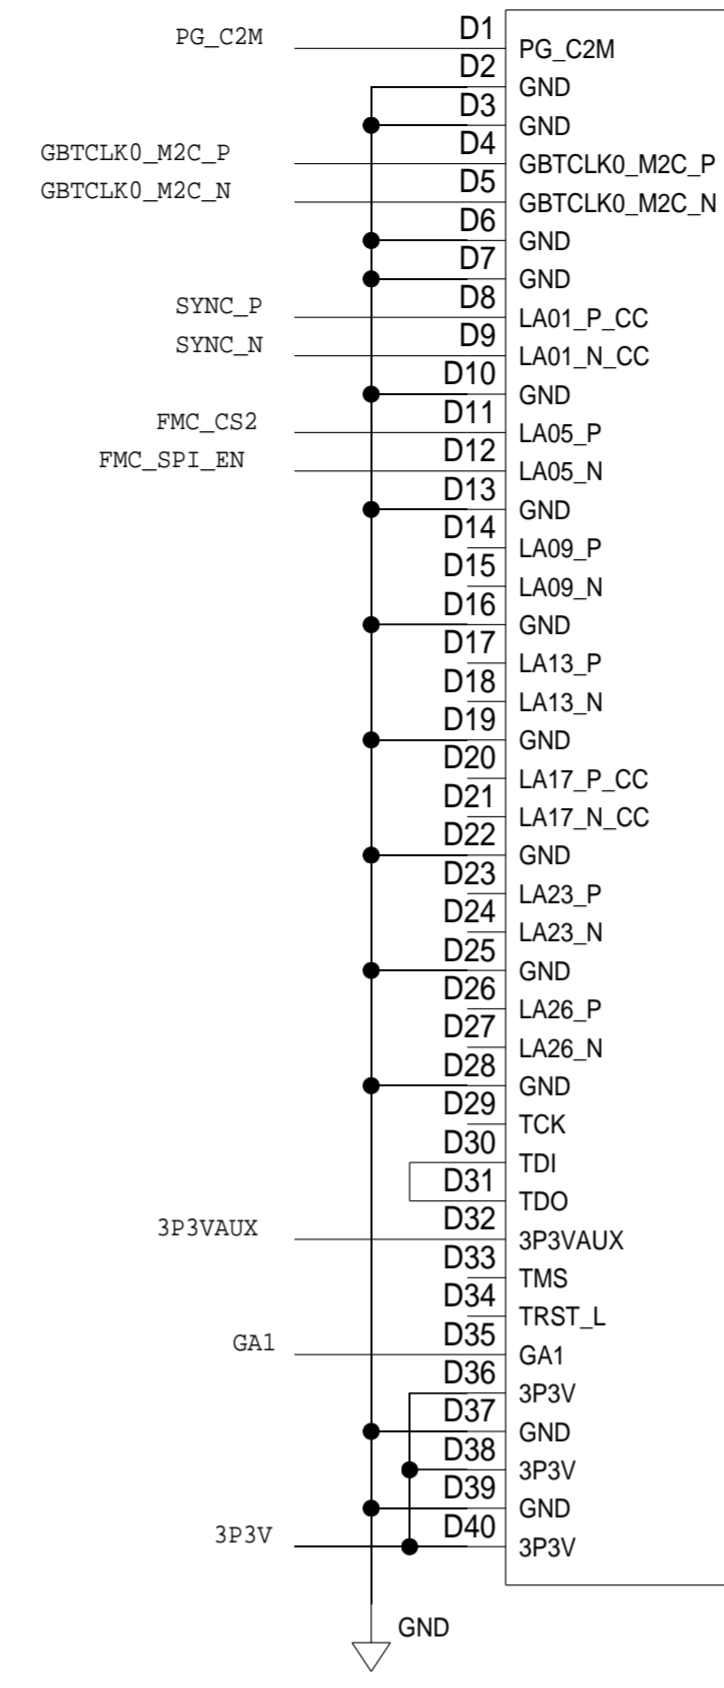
PG_C2M
GBTCLK0_M2C_P
GBTCLK0_M2C_N
SYNC_P
SYNC_N
FMC_CS2
FMC_SPI_EN
3P3VAUX
GA1
3P3V

D1 PG_C2M
D2 GND
D3 GND
D4 GBTCLK0_M2C_P
D5 GBTCLK0_M2C_N
D6 GND
D7 GND
D8 LA01_P_CC
D9 LA01_N_CC
D10 GND
D11 LA05_P
D12 LA05_N
D13 GND
D14 LA09_P
D15 LA09_N
D16 GND
D17 LA13_P
D18 LA13_N
D19 GND
D20 LA17_P_CC
D21 LA17_N_CC
D22 GND
D23 LA23_P
D24 LA23_N
D25 GND
D26 LA26_P
D27 LA26_N
D28 GND
D29 TCK
D30 TDI
D31 TDO
D32 3P3VAUX
D33 TMS
D34 TRST_L
D35 GA1
D36 3P3V
D37 GND
D38 3P3V
D39 GND
D40 3P3V

GND